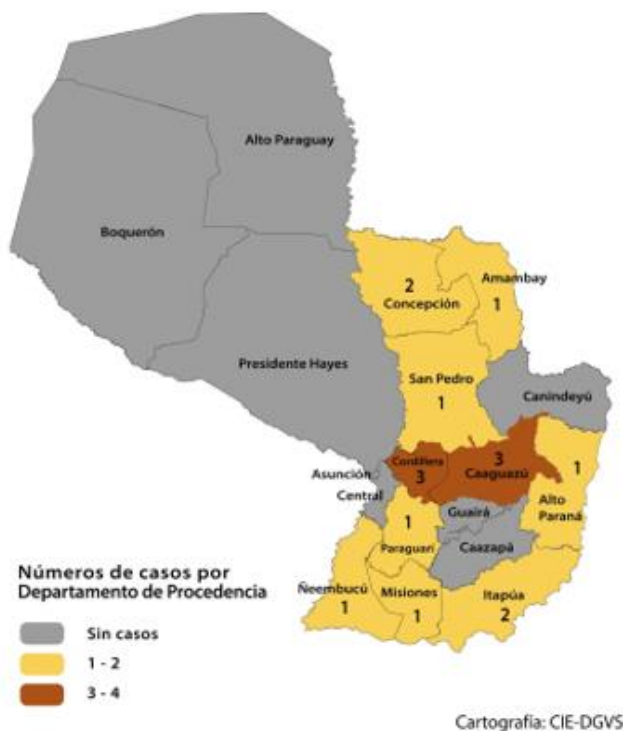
Alto Paraguay

Boquerón

Presidente Hayes

2
Concepción

Amambay
1

San Pedro
1

Canindeyú

Asunción

Central

Cordillera
3

3
Caaguazú

1

Alto Paraná

1
Paraguarí

Guairá

Caazapá

Ñeembucú
1

Misiones
1

Itapúa
2

Números de casos por Departamento de Procedencia

Sin casos

1 - 2

3 - 4

Cartografía: CIE-DGVS